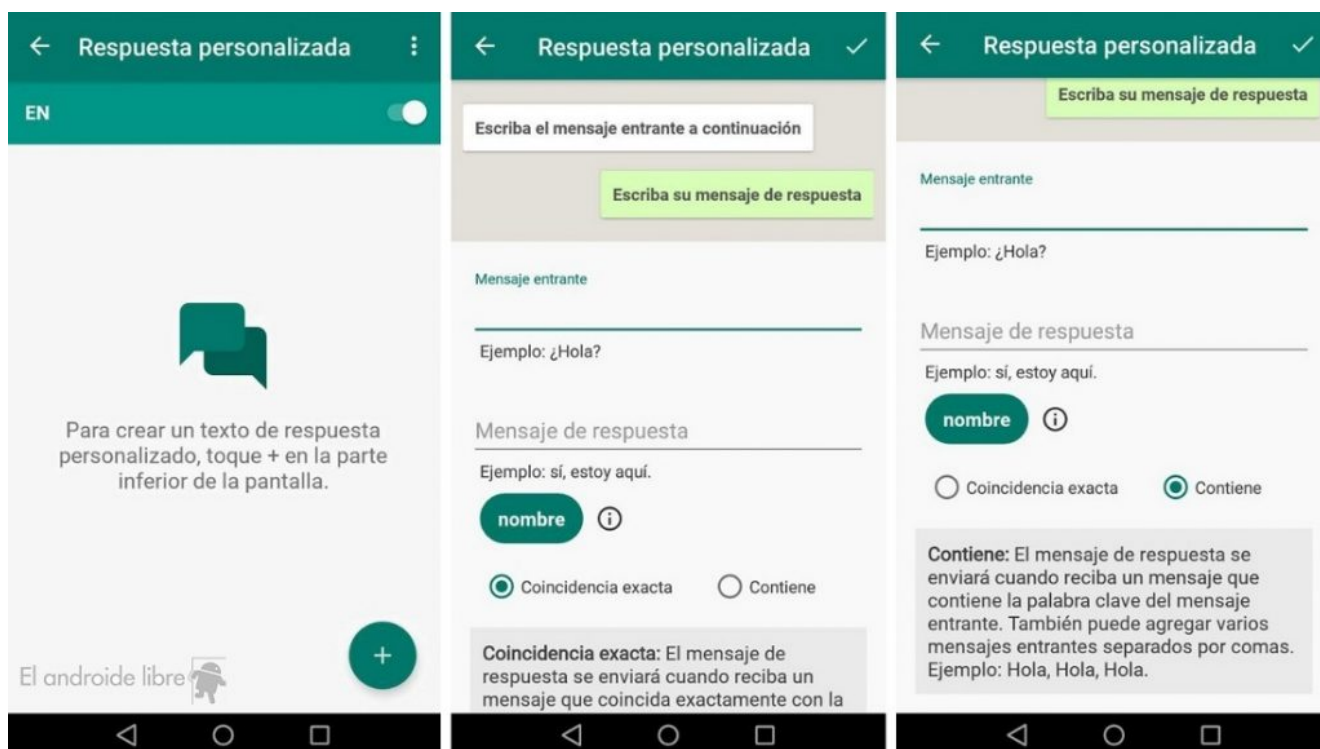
Respuesta personalizada

EN

Para crear un texto de respuesta personalizado, toque + en la parte inferior de la pantalla.

El androide libre

+

Respuesta personalizada

Escriba el mensaje entrante a continuación

Escriba su mensaje de respuesta

Mensaje entrante

Ejemplo: ¿Hola?

Mensaje de respuesta

Ejemplo: sí, estoy aquí.

nombre

Coincidencia exacta

Contiene

Coincidencia exacta: El mensaje de respuesta se enviará cuando reciba un mensaje que coincida exactamente con la

Respuesta personalizada

Escriba su mensaje de respuesta

Mensaje entrante

Ejemplo: ¿Hola?

Mensaje de respuesta

Ejemplo: sí, estoy aquí.

nombre

Coincidencia exacta

Contiene

Contiene: El mensaje de respuesta se enviará cuando reciba un mensaje que contiene la palabra clave del mensaje entrante. También puede agregar varios mensajes entrantes separados por comas. Ejemplo: Hola, Hola, Hola.